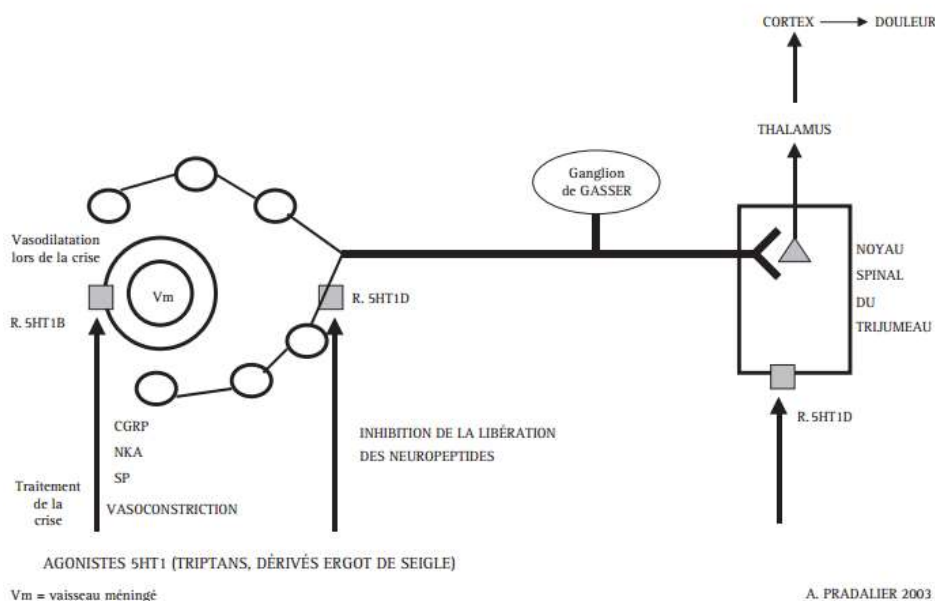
CORTEX → DOULEUR

THALAMUS

Ganglion de GASSER

Vasodilatation lors de la crise

Vm

R. 5HT1B

R. 5HT1D

NOYAU SPINAL DU TRIJUMEAU

R. 5HT1D

CGRP
NKA
SP
VASOCONSTRICTION

Traitement de la crise

INHIBITION DE LA LIBÉRATION DES NEUROPEPTIDES

AGONISTES 5HT1 (TRIPTANS, DÉRIVÉS ERGOT DE SEIGLE)

Vm = vaisseau méningé

A. PRADALIER 2003